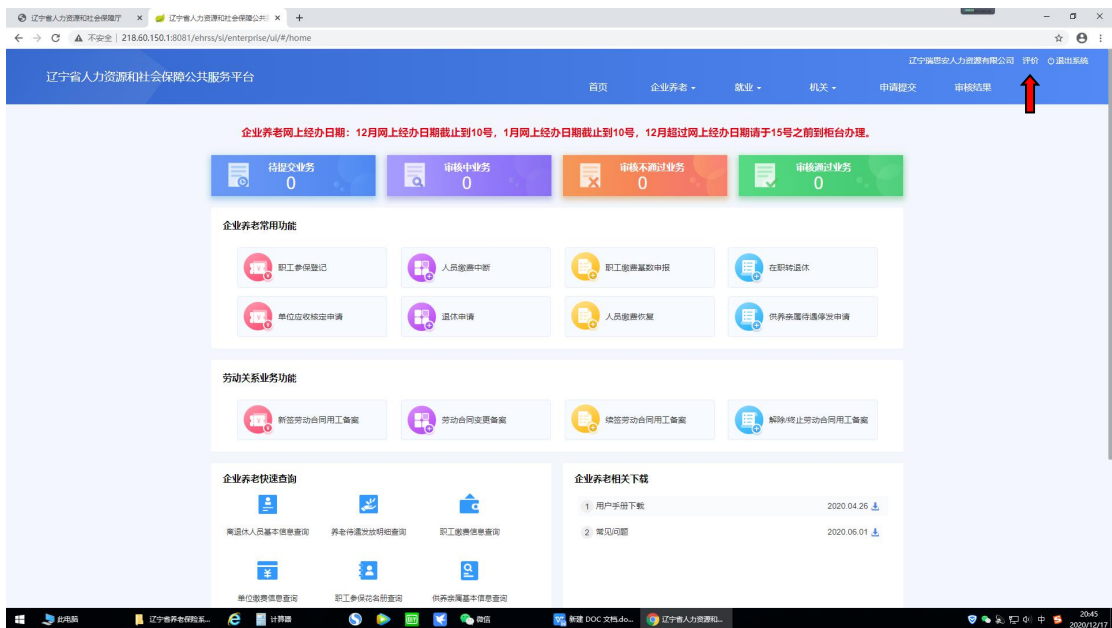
辽宁省人力资源和社会保障厅 × 辽宁省人力资源和社会保障公共 × +

← → C ▲ 不安全 | 218.60.150.1:8081/ehrss/si/enterprise/ui/#/home

辽宁省人力资源和社会保障公共服务平台

辽宁瑞恩安人力资源有限公司 评价 退出系统

首页 企业养老 就业 机关 申请提交 审核结果

企业养老网上经办日期：12月网上经办日期截止到10号，1月网上经办日期截止到10号，12月超过网上经办日期请于15号之前到柜台办理。

待提交业务 0

审核中业务 0

审核不通过业务 0

审核通过业务 0

企业养老常用功能

职工参保登记

人员缴费中断

职工缴费基数申报

在职转退休

单位应收核定申请

退休申请

人员缴费恢复

供养亲属待遇停发申请

劳动关系业务功能

新签劳动合同用工备案

劳动合同变更备案

续签劳动合同用工备案

解除/终止劳动合同用工备案

企业养老快速查询

离退休人员基本信息查询

养老待遇发放明细查询

职工缴费信息查询

单位缴费信息查询

职工参保花名册查询

供养亲属基本信息查询

企业养老相关下载

1 用户手册下载 2020.04.26

2 常见问题 2020.06.01

此电脑 辽宁省养老保险系... 计算器 微信 新建 DOC 文档.do... 辽宁省人力资源和...

20:45 2020/12/17